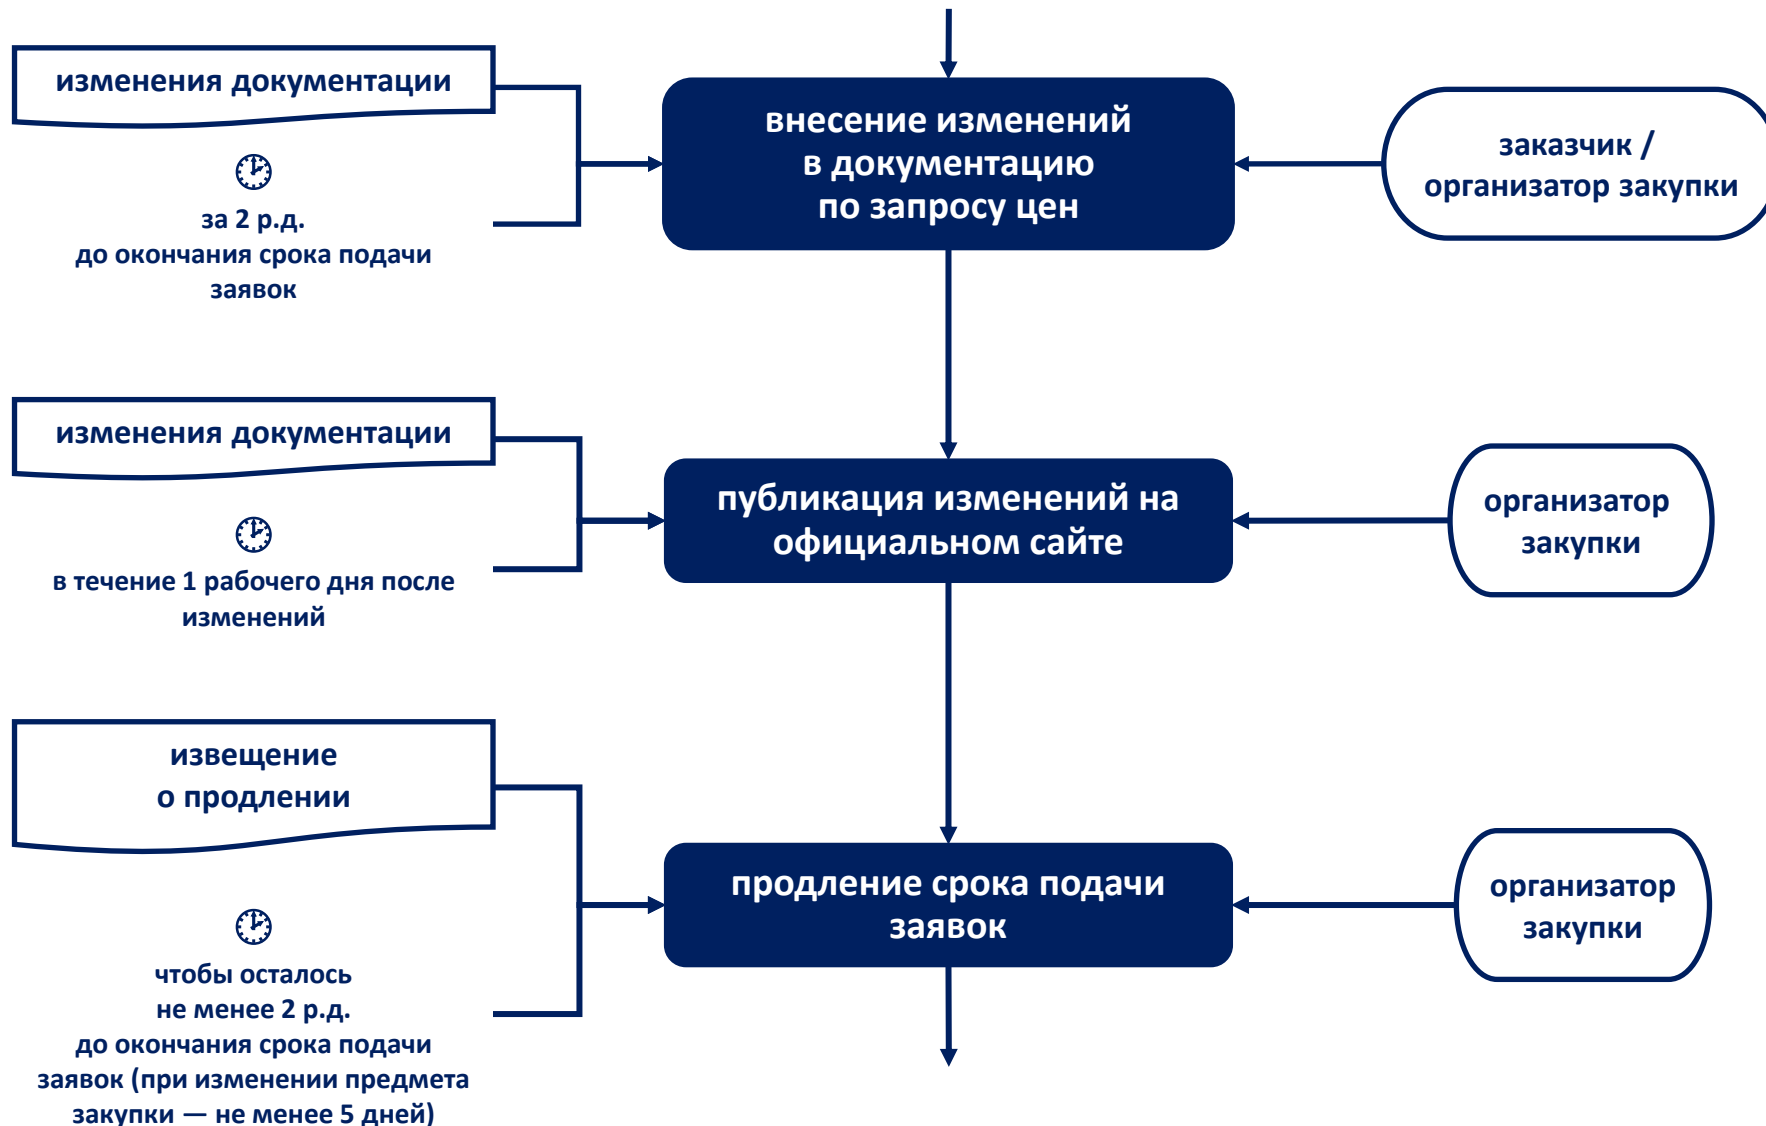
изменения документации

за 2 р.д. до окончания срока подачи заявок

внесение изменений в документацию по запросу цен

заказчик / организатор закупки

изменения документации

в течение 1 рабочего дня после изменений

публикация изменений на официальном сайте

организатор закупки

извещение о продлении

чтобы осталось не менее 2 р.д. до окончания срока подачи заявок (при изменении предмета закупки — не менее 5 дней)

продление срока подачи заявок

организатор закупки